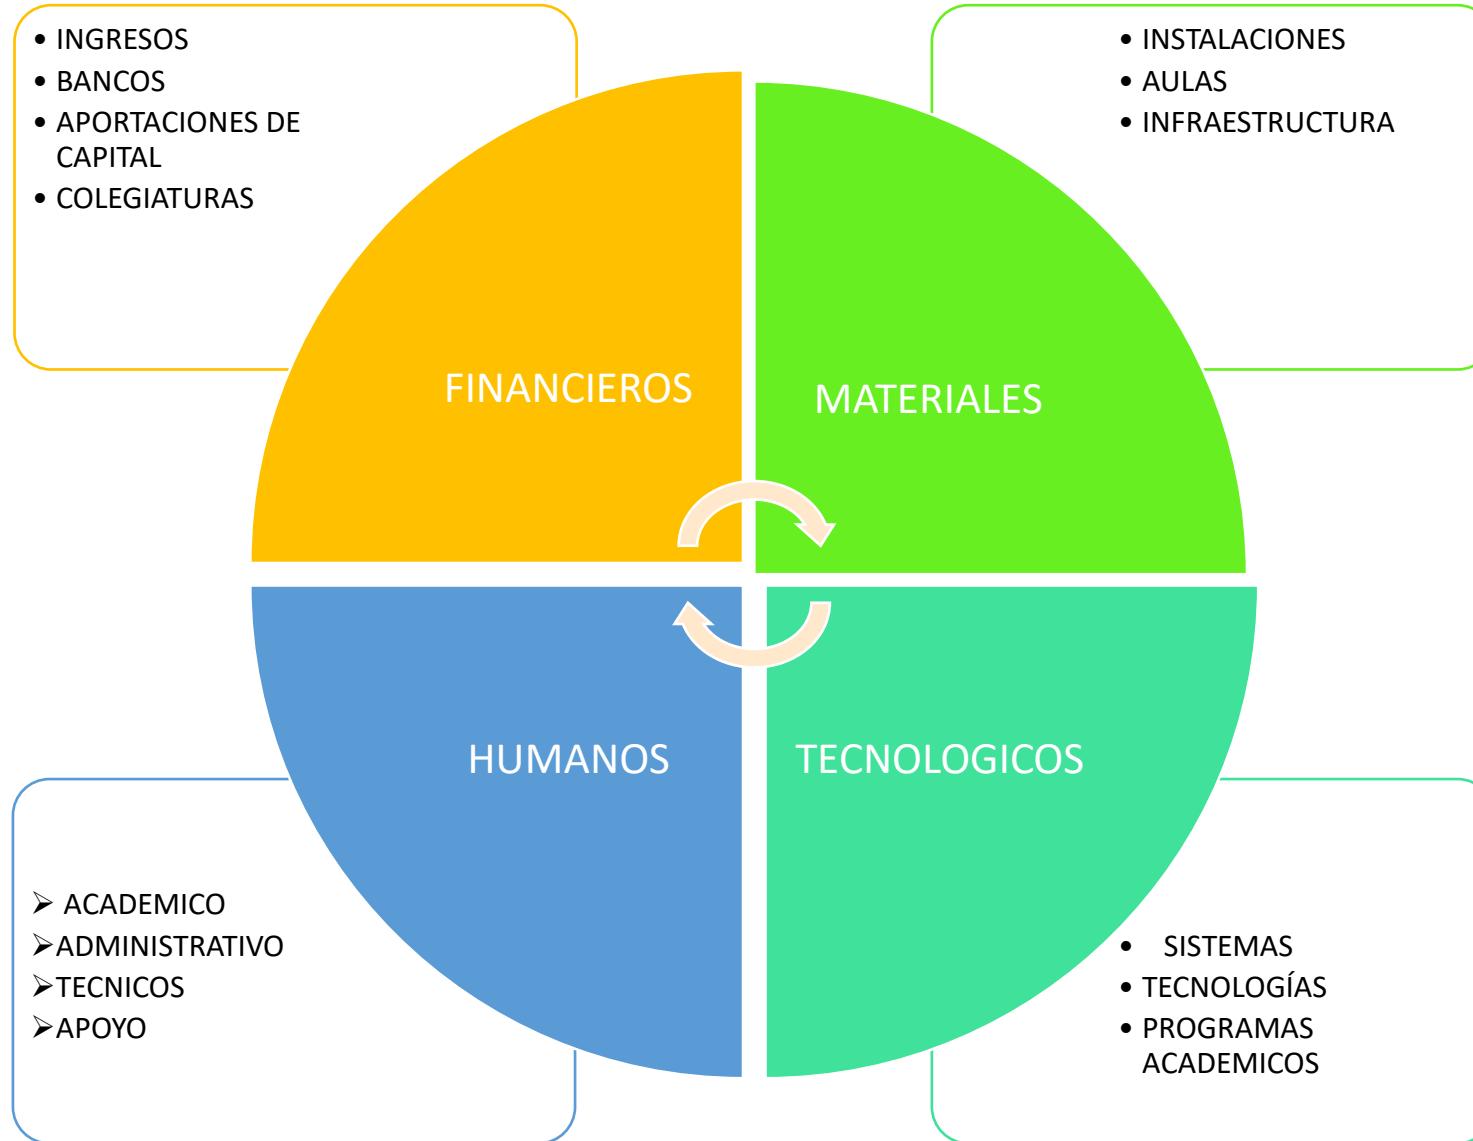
- INGRESOS
- BANCOS
- APORTACIONES DE CAPITAL
- COLEGIATURAS

- INSTALACIONES
- AULAS
- INFRAESTRUCTURA

FINANCIEROS

MATERIALES

HUMANOS

TECNOLOGICOS

➢ ACADEMICO
➢ ADMINISTRATIVO
➢ TECNICOS
➢ APOYO

- SISTEMAS
- TECNOLOGÍAS
- PROGRAMAS ACADEMICOS